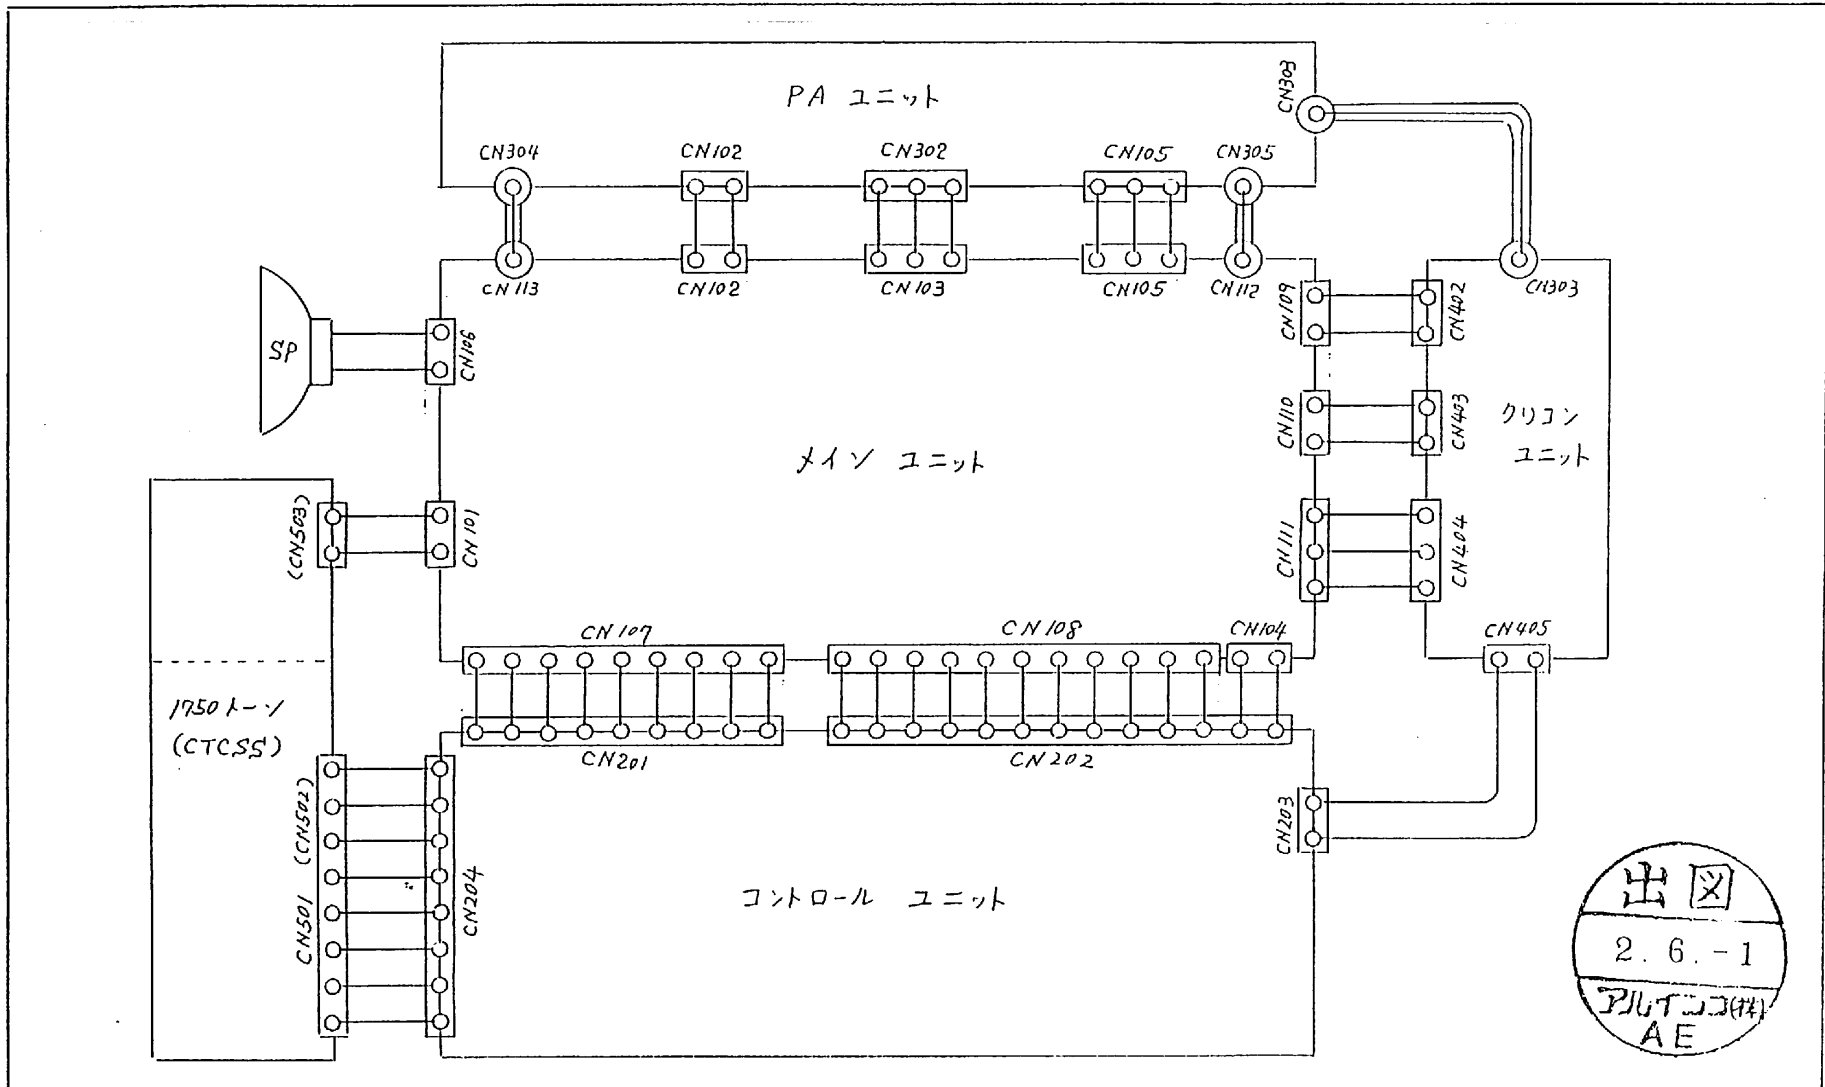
PA ユニット

CN303

CN304

CN102

CN302

CN105

CN305

CN113

CN102

CN103

CN105

CN112

CN303

SP

CN106

CN109

CN402

CN110

CN403

クリコン ユニット

メイン ユニット

(CN503)

CN101

CN111

CN404

CN107

CN108

CN104

CN405

1750トーン (CTCSS)

CN201

CN202

CN203

(CN502)

CN501

CN204

コントロール ユニット

出図
2. 6. -1
アルインコ(株) AE